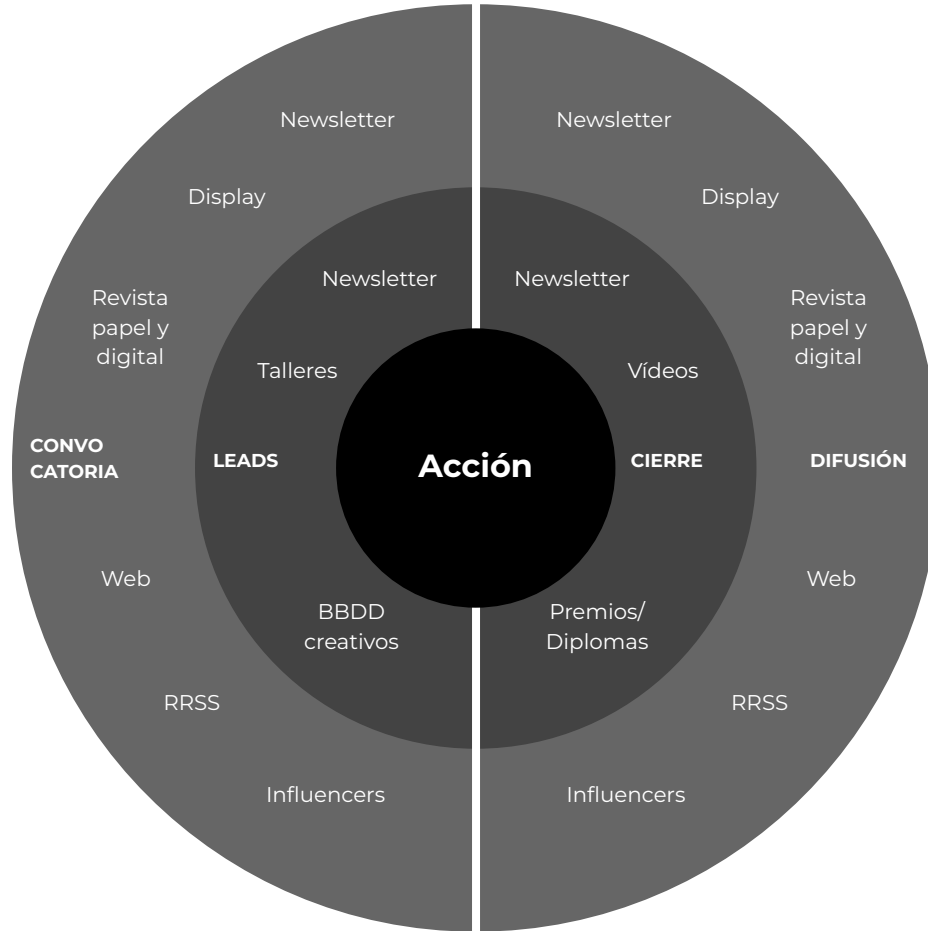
Newsletter

Display

Revista papel y digital

CONVO CATORIA

Web

RRSS

Influencers

Newsletter

Talleres

LEADS

BBDD creativos

Acción

Newsletter

Vídeos

CIERRE

Premios/ Diplomas

Newsletter

Display

Revista papel y digital

DIFUSIÓN

Web

RRSS

Influencers